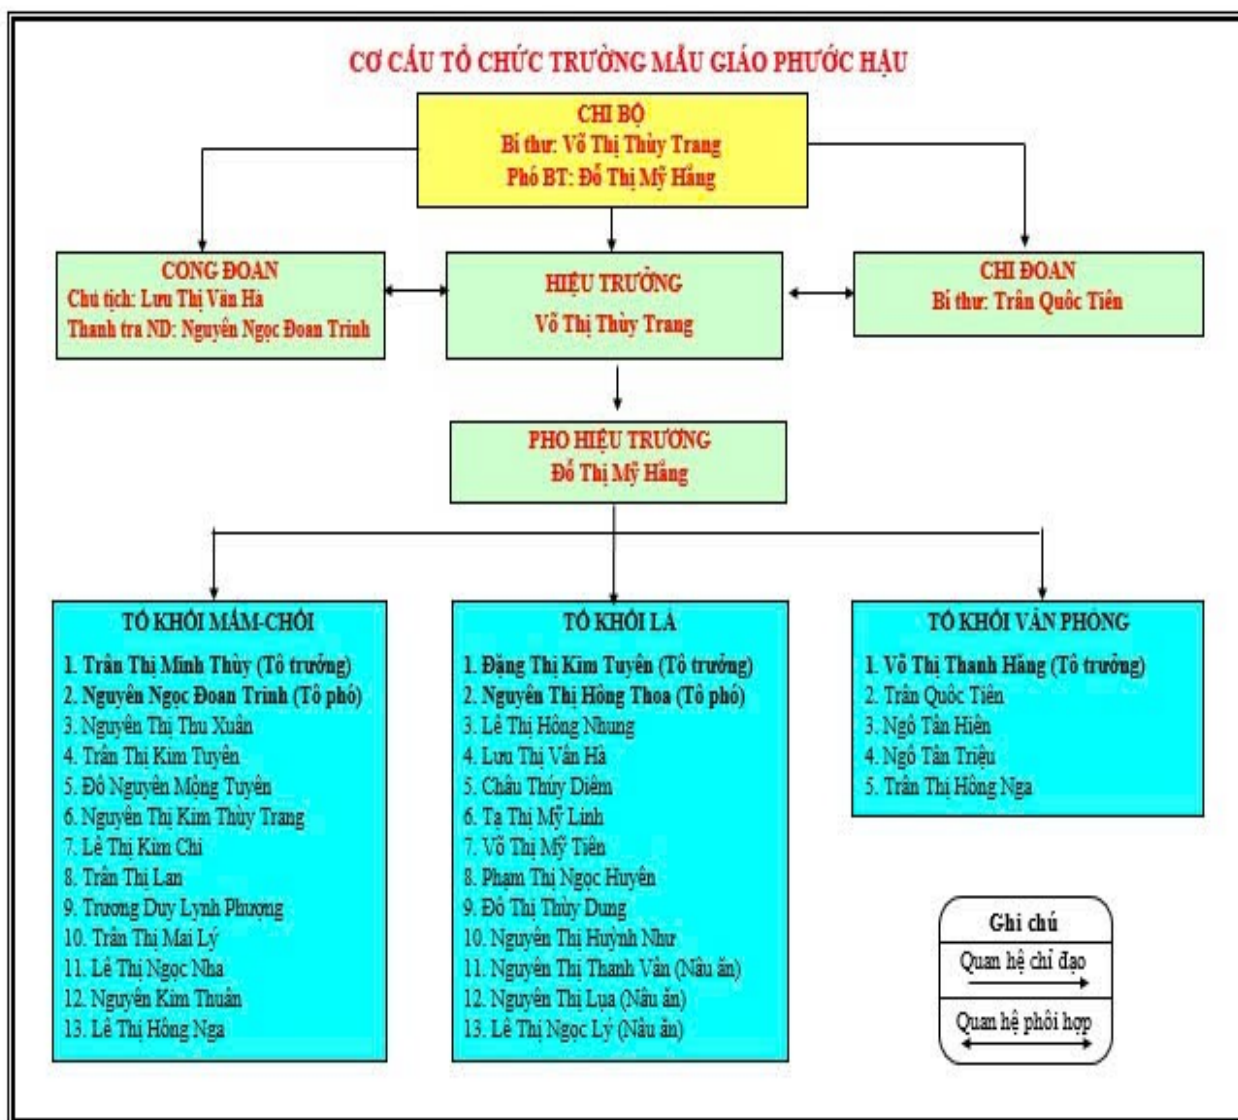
CƠ CẤU TỔ CHỨC TRƯỜNG MẪU GIÁO PHƯỚC HẬU

CHI BỘ
Bí thư: Võ Thị Thùy Trang
Phó BT: Đỗ Thị Mỹ Hằng

CÔNG ĐOÀN
Chủ tịch: Lưu Thị Vân Hà
Thanh tra ND: Nguyễn Ngọc Đoan Trinh

HIỆU TRƯỞNG
Võ Thị Thùy Trang

CHI ĐOÀN
Bí thư: Trần Quốc Tiến

PHÓ HIỆU TRƯỞNG
Đỗ Thị Mỹ Hằng

TỔ KHỐI MẦM-CHỒI
1. Trần Thị Minh Thùy (Tổ trưởng)
2. Nguyễn Ngọc Đoan Trinh (Tổ phó)
3. Nguyễn Thị Thu Xuân
4. Trần Thị Kim Tuyến
5. Đỗ Nguyễn Mộng Tuyền
6. Nguyễn Thị Kim Thùy Trang
7. Lê Thị Kim Chi
8. Trần Thị Lan
9. Trương Duy Lynh Phương
10. Trần Thị Mai Lý
11. Lê Thị Ngọc Nha
12. Nguyễn Kim Thuận
13. Lê Thị Hồng Nga

TỔ KHỐI LÁ
1. Đặng Thị Kim Tuyến (Tổ trưởng)
2. Nguyễn Thị Hồng Thoa (Tổ phó)
3. Lê Thị Hồng Nhung
4. Lưu Thị Vân Hà
5. Châu Thúy Diễm
6. Tạ Thị Mỹ Linh
7. Võ Thị Mỹ Tiên
8. Phạm Thị Ngọc Huyền
9. Đỗ Thị Thùy Dung
10. Nguyễn Thị Huỳnh Như
11. Nguyễn Thị Thanh Vân (Nấu ăn)
12. Nguyễn Thị Lụa (Nấu ăn)
13. Lê Thị Ngọc Lý (Nấu ăn)

TỔ KHỐI VĂN PHÒNG
1. Võ Thị Thanh Hằng (Tổ trưởng)
2. Trần Quốc Tiến
3. Ngô Tấn Hiền
4. Ngô Tấn Triệu
5. Trần Thị Hồng Nga

Ghi chú
Quan hệ chỉ đạo
Quan hệ phối hợp